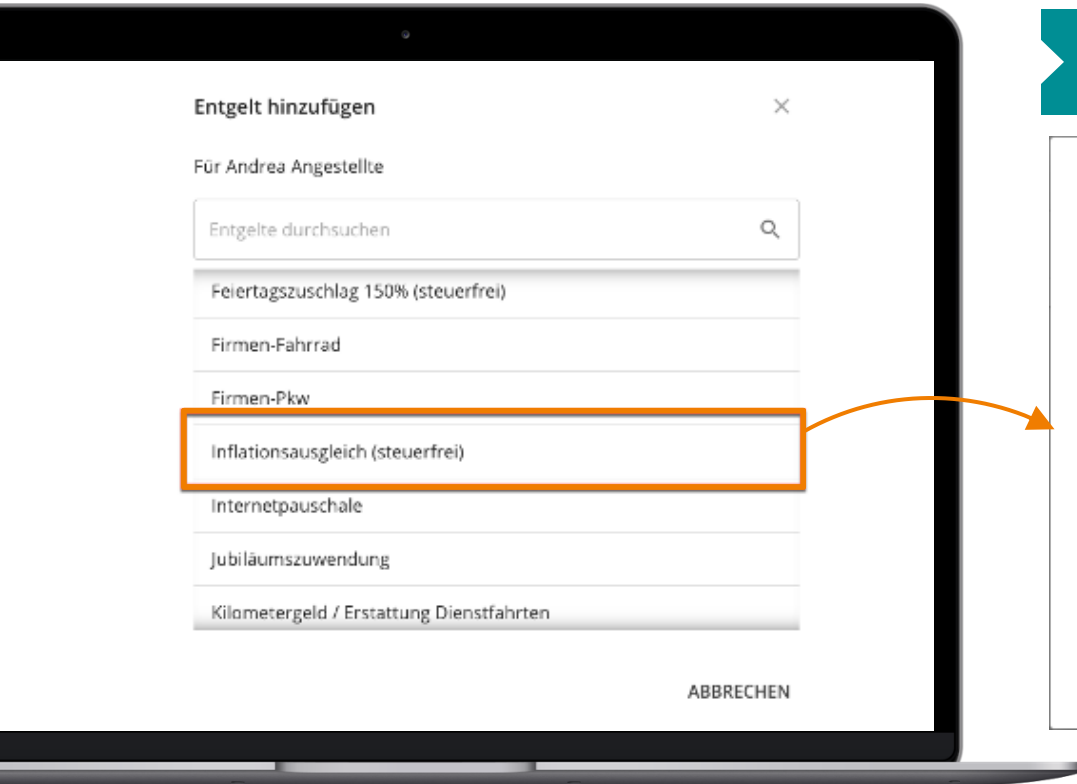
Entgelt hinzufügen

×

Für Andrea Angestellte

Entgelte durchsuchen

Feiertagszuschlag 150% (steuerfrei)

Firmen-Fahrrad

Firmen-Pkw

Inflationsausgleich (steuerfrei)

Internetpauschale

Jubiläumszuwendung

Kilometergeld / Erstattung Dienstfahrten

ABBRECHEN